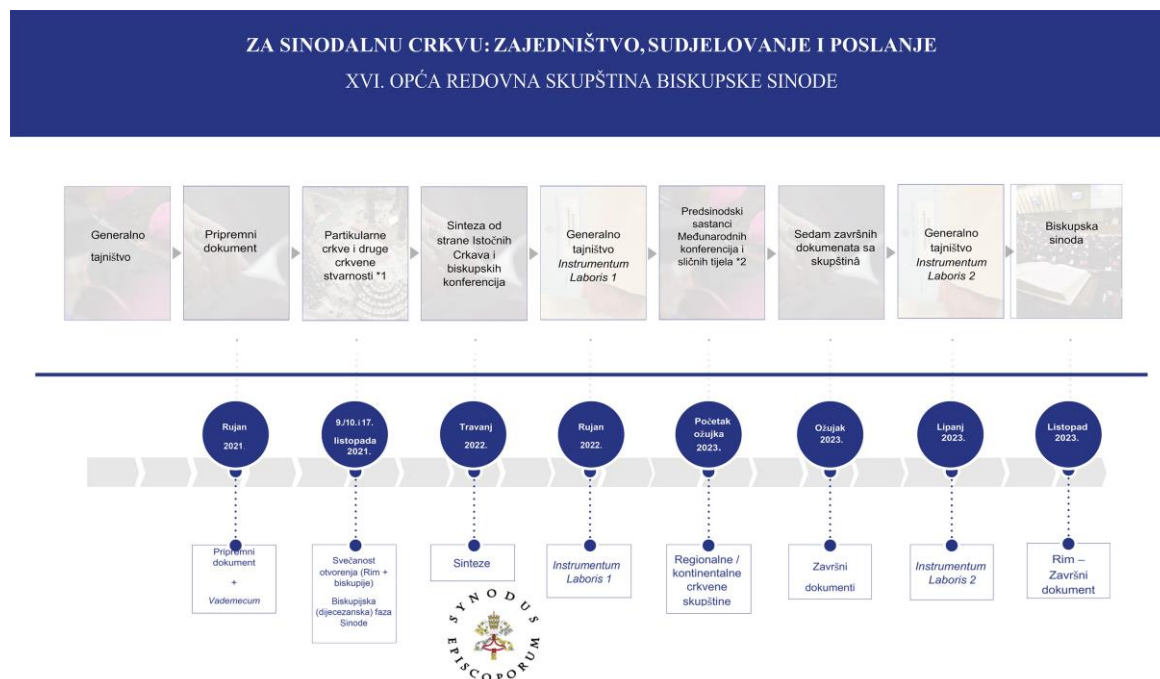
ZA SINODALNU CRKVU: ZAJEDNIŠTVO, SUDJELOVANJE I POSLANJE

XVI. OPĆA REDOVNA SKUPŠTINA BISKUPSKE SINODE

Generalno tajništvo

Pripremni dokument

Partikularne crkve i druge crkvene stvarnosti *1

Sinteza od strane Istočnih Crkava i biskupskih konferencija

Generalno tajništvo *Instrumentum Laboris 1*

Predsinodski sastanci Međunarodnih konferencija i sličnih tijela *2

Sedam završnih dokumenata sa skupštinâ

Generalno tajništvo *Instrumentum Laboris 2*

Biskupska sinoda

Rujan 2021.

9./10. i 17. listopada 2021.

Travanj 2022.

Rujan 2022.

Početak ožujka 2023.

Ožujak 2023.

Lipanj 2023.

Listopad 2023.

Pripremni dokument + *Vademecum*

Svečanost otvorenja (Rim + biskupije)

Biskupijska (dijecezanska) faza Sinode

Sinteze

*Instrumentum Laboris 1*

Regionalne / kontinentalne crkvene skupštine

Završni dokumenti

*Instrumentum Laboris 2*

Rim – Završni dokument

SYNODUS EPISCOPORUM